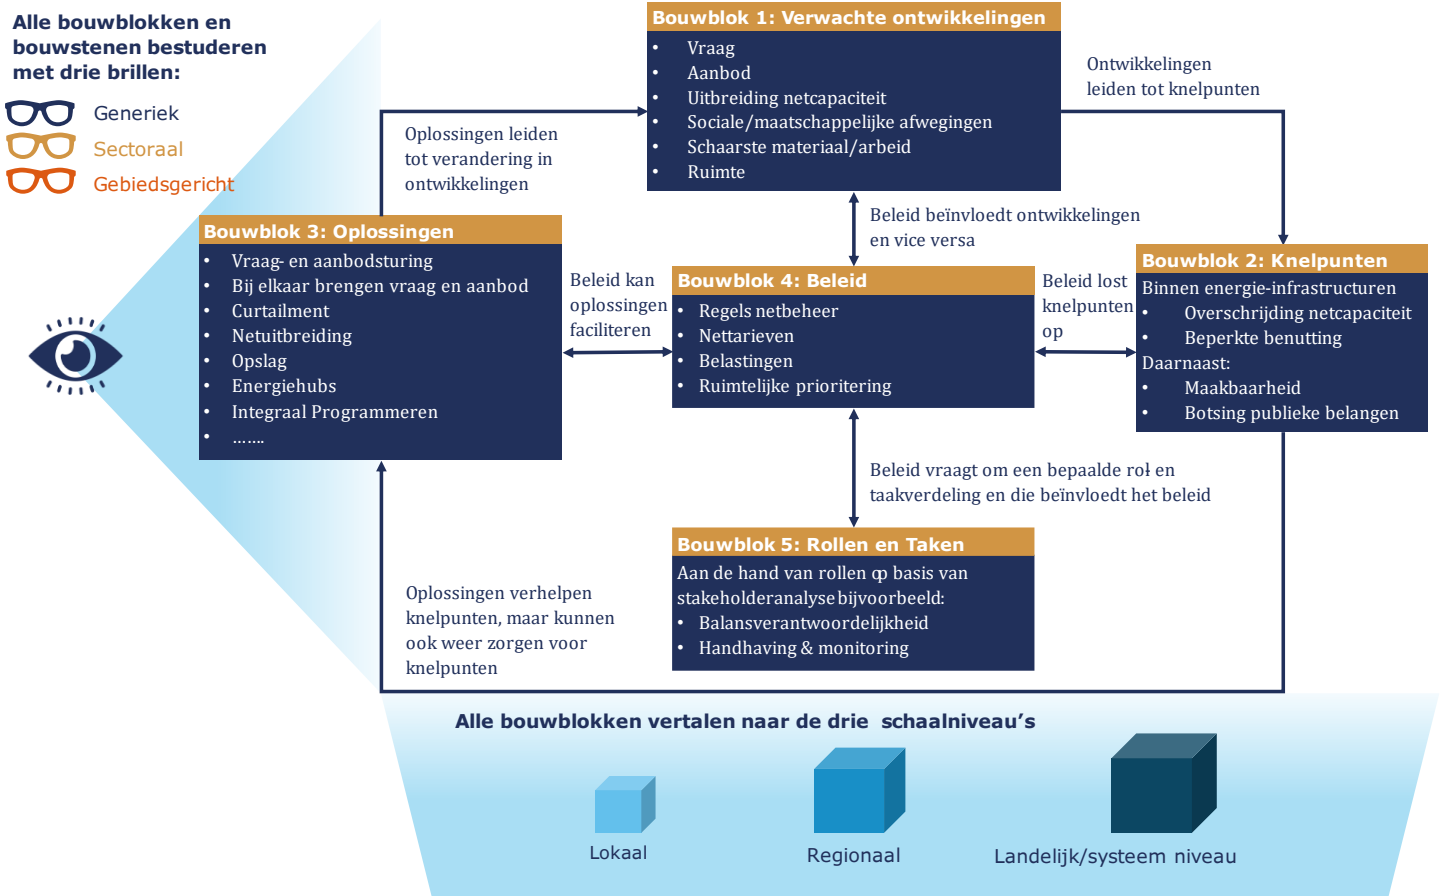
Alle bouwblokken en bouwstenen bestuderen met drie brillen:

Generiek

Sectoraal

Gebiedsgericht

Bouwblok 1: Verwachte ontwikkelingen
- Vraag
- Aanbod
- Uitbreiding netcapaciteit
- Sociale/maatschappelijke afwegingen
- Schaarste materiaal/arbeid
- Ruimte

Ontwikkelingen leiden tot knelpunten

Oplossingen leiden tot verandering in ontwikkelingen

Beleid beïnvloedt ontwikkelingen en vice versa

Bouwblok 3: Oplossingen
- Vraag- en aanbodsturing
- Bij elkaar brengen vraag en aanbod
- Curtailment
- Netuitbreiding
- Opslag
- Energiehubs
- Integraal Programmeren
- …….

Beleid kan oplossingen faciliteren

Bouwblok 4: Beleid
- Regels netbeheer
- Nettarieven
- Belastingen
- Ruimtelijke prioritering

Beleid lost knelpunten op

Bouwblok 2: Knelpunten
Binnen energie-infrastructuren
- Overschrijding netcapaciteit
- Beperkte benutting
Daarnaast:
- Maakbaarheid
- Botsing publieke belangen

Beleid vraagt om een bepaalde rol en taakverdeling en die beïnvloedt het beleid

Bouwblok 5: Rollen en Taken
Aan de hand van rollen op basis van stakeholderanalyse bijvoorbeeld:
- Balansverantwoordelijkheid
- Handhaving & monitoring

Oplossingen verhelpen knelpunten, maar kunnen ook weer zorgen voor knelpunten

Alle bouwblokken vertalen naar de drie schaalniveau's

Lokaal

Regionaal

Landelijk/systeem niveau